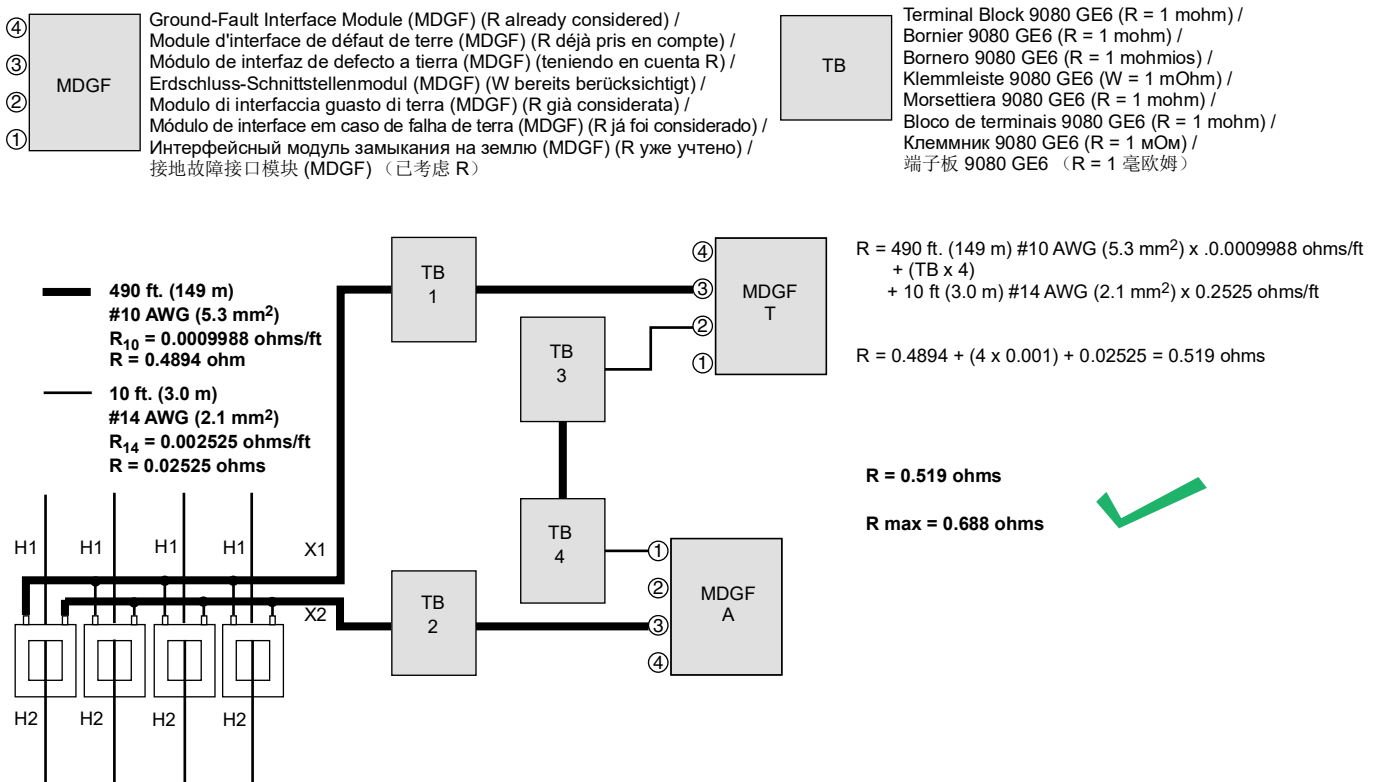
④
③
②
①
MDGF

Ground-Fault Interface Module (MDGF) (R already considered) /
Module d'interface de défaut de terre (MDGF) (R déjà pris en compte) /
Módulo de interfaz de defecto a tierra (MDGF) (teniendo en cuenta R) /
Erdschluss-Schnittstellenmodul (MDGF) (W bereits berücksichtigt) /
Modulo di interfaccia guasto di terra (MDGF) (R già considerata) /
Módulo de interface em caso de falha de terra (MDGF) (R já foi considerado) /
Интерфейсный модуль замыкания на землю (MDGF) (R уже учтено) /
接地故障接口模块 (MDGF) （已考虑 R）

TB

Terminal Block 9080 GE6 (R = 1 mohm) /
Bornier 9080 GE6 (R = 1 mohm) /
Bornero 9080 GE6 (R = 1 mohmios) /
Klemmleiste 9080 GE6 (W = 1 mOhm) /
Morsettiera 9080 GE6 (R = 1 mohm) /
Bloco de terminais 9080 GE6 (R = 1 mohm) /
Клеммник 9080 GE6 (R = 1 мОм) /
端子板 9080 GE6 （R = 1 毫欧姆）

490 ft. (149 m)
#10 AWG (5.3 mm$^2$)
$R_{10}$ = 0.0009988 ohms/ft
R = 0.4894 ohm

10 ft. (3.0 m)
#14 AWG (2.1 mm$^2$)
$R_{14}$ = 0.002525 ohms/ft
R = 0.02525 ohms

TB 1

④
③
②
①
MDGF T

TB 3

TB 4

TB 2

①
②
③
④
MDGF A

H1 H1 H1 H1 X1
X2
H2 H2 H2 H2

R = 490 ft. (149 m) #10 AWG (5.3 mm$^2$) x .0.0009988 ohms/ft
+ (TB x 4)
+ 10 ft (3.0 m) #14 AWG (2.1 mm$^2$) x 0.2525 ohms/ft

R = 0.4894 + (4 x 0.001) + 0.02525 = 0.519 ohms

R = 0.519 ohms

R max = 0.688 ohms